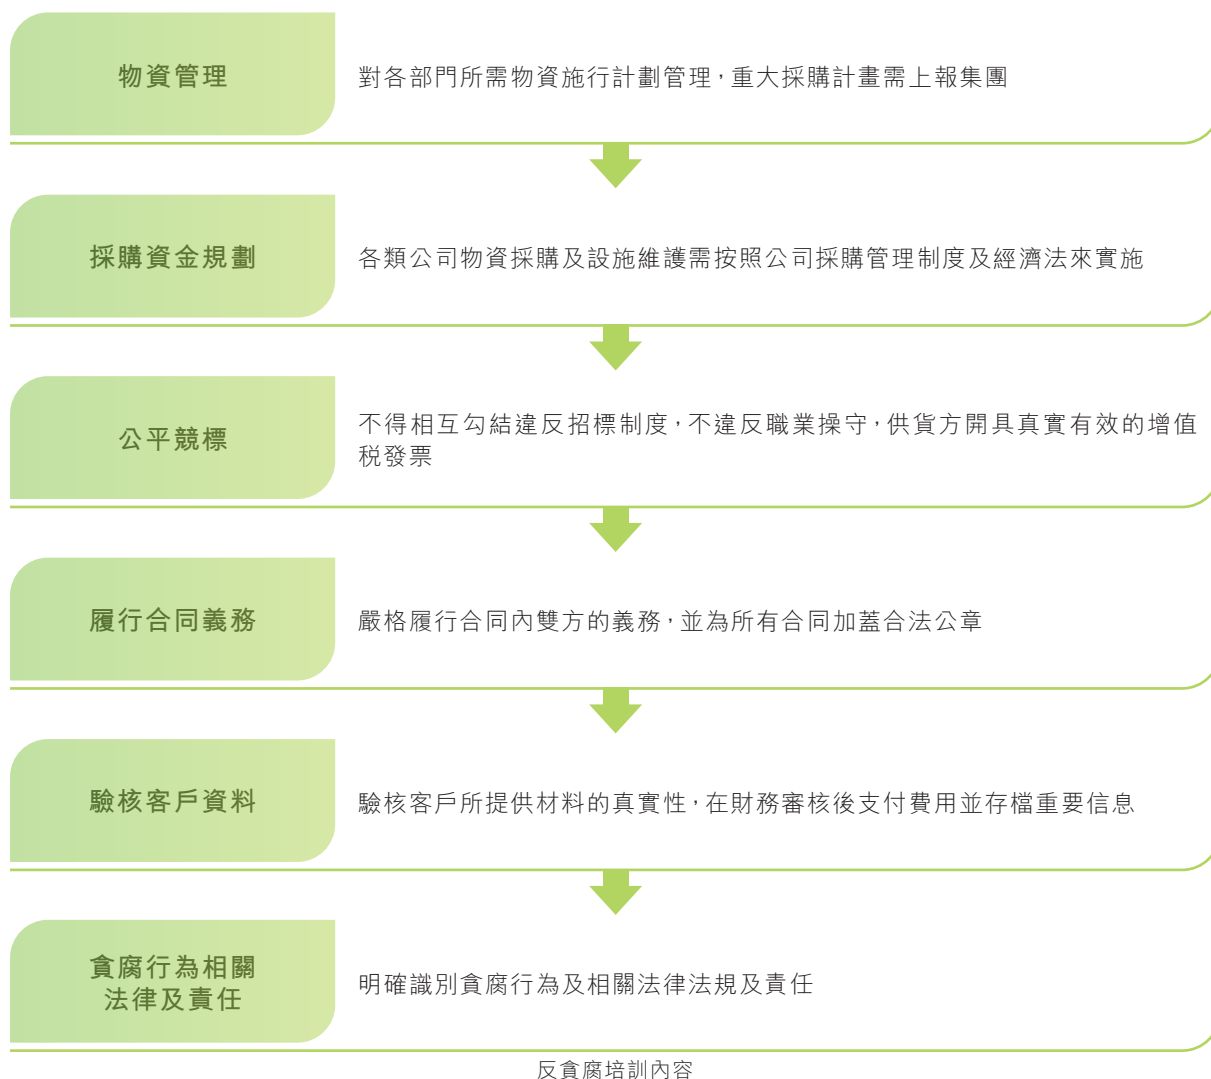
物資管理

對各部門所需物資施行計劃管理，重大採購計畫需上報集團

採購資金規劃

各類公司物資採購及設施維護需按照公司採購管理制度及經濟法來實施

公平競標

不得相互勾結違反招標制度，不違反職業操守，供貨方開具真實有效的增值稅發票

履行合同義務

嚴格履行合同內雙方的義務，並為所有合同加蓋合法公章

驗核客戶資料

驗核客戶所提供材料的真實性，在財務審核後支付費用並存檔重要信息

貪腐行為相關法律及責任

明確識別貪腐行為及相關法律法規及責任

反貪腐培訓內容